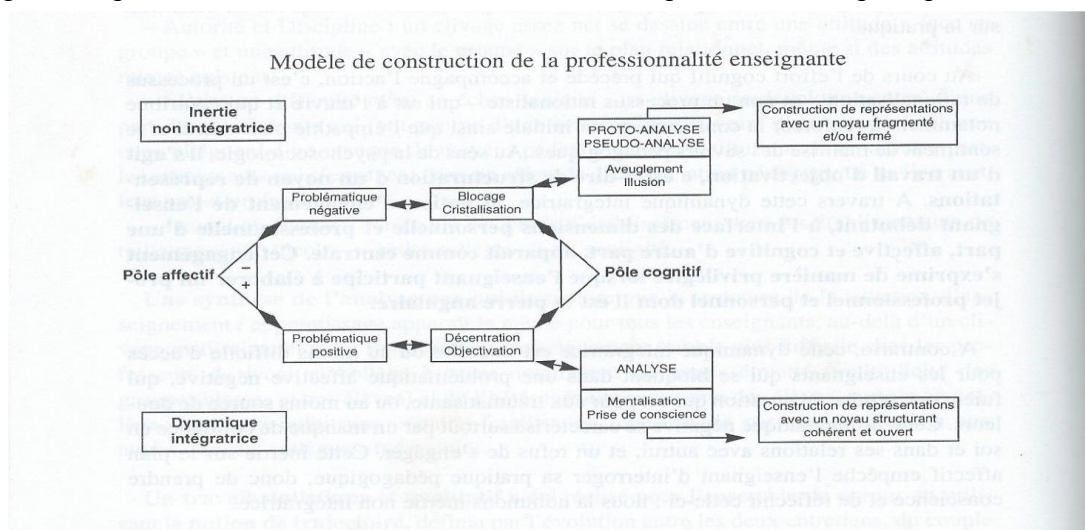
Modèle de construction de la professionnalité enseignante

Inertie non intégratrice

PROTO-ANALYSE PSEUDO-ANALYSE

Aveuglement Illusion

Construction de représentations avec un noyau fragmenté et/ou fermé

Problématique négative

Blocage Cristallisation

Pôle affectif

−

+

Pôle cognitif

Problématique positive

Décentration Objectivation

ANALYSE

Mentalisation Prise de conscience

Dynamique intégratrice

Construction de représentations avec un noyau structurant cohérent et ouvert